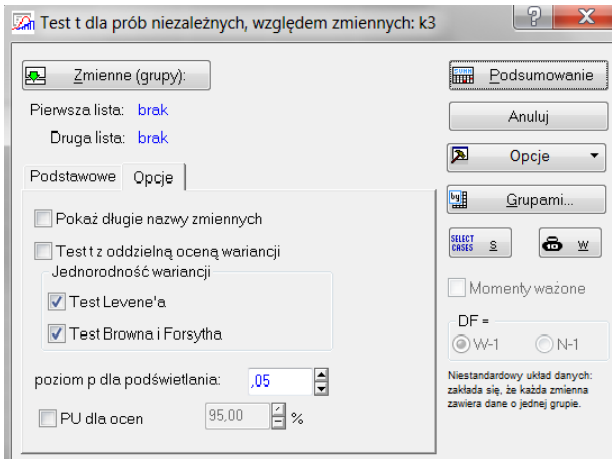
Test t dla prób niezależnych, względem zmiennych: k3

?

X

Zmienne (grupy):

Pierwsza lista: brak

Druga lista: brak

Podstawowe

Opcje

Pokaż długie nazwy zmiennych

Test t z oddzielną oceną wariancji

Jednorodność wariancji

Test Levene'a

Test Browna i Forsytha

poziom p dla podświetlania: ,05

PU dla ocen 95,00 %

Podsumowanie

Anuluj

Opcje

Grupami...

SELECT CASES S

W

Momenty ważone

DF =

W-1

N-1

Niestandardowy układ danych: zakłada się, że każda zmienna zawiera dane o jednej grupie.